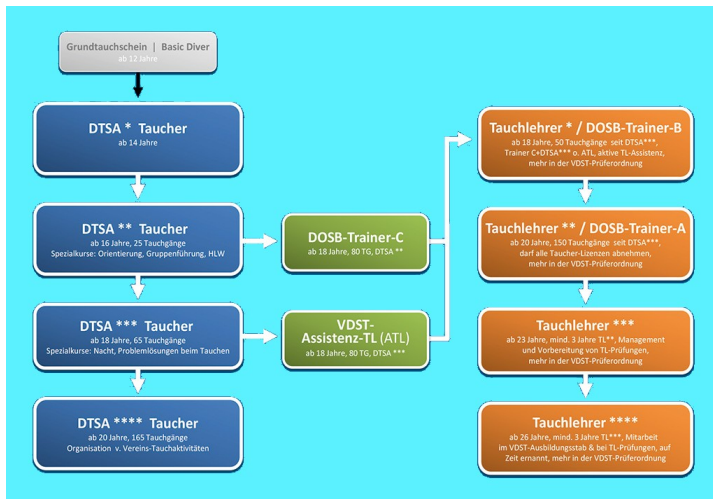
Grundtauchschein | Basic Diver
ab 12 Jahre

DTSA * Taucher
ab 14 Jahre

DTSA ** Taucher
ab 16 Jahre, 25 Tauchgänge
Spezialkurse: Orientierung, Gruppenführung, HLW

DTSA *** Taucher
ab 18 Jahre, 65 Tauchgänge
Spezialkurse: Nacht, Problemlösungen beim Tauchen

DTSA **** Taucher
ab 20 Jahre, 165 Tauchgänge
Organisation v. Vereins-Tauchaktivitäten

DOSB-Trainer-C
ab 18 Jahre, 80 TG, DTSA **

VDST-Assistenz-TL (ATL)
ab 18 Jahre, 80 TG, DTSA ***

Tauchlehrer * / DOSB-Trainer-B
ab 18 Jahre, 50 Tauchgänge seit DTSA***, Trainer C+DTSA*** o. ATL, aktive TL-Assistenz, mehr in der VDST-Prüferordnung

Tauchlehrer ** / DOSB-Trainer-A
ab 20 Jahre, 150 Tauchgänge seit DTSA***, darf alle Taucher-Lizenzen abnehmen, mehr in der VDST-Prüferordnung

Tauchlehrer ***
ab 23 Jahre, mind. 3 Jahre TL**, Management und Vorbereitung von TL-Prüfungen, mehr in der VDST-Prüferordnung

Tauchlehrer ****
ab 26 Jahre, mind. 3 Jahre TL***, Mitarbeit im VDST-Ausbildungsstab & bei TL-Prüfungen, auf Zeit ernannt, mehr in der VDST-Prüferordnung